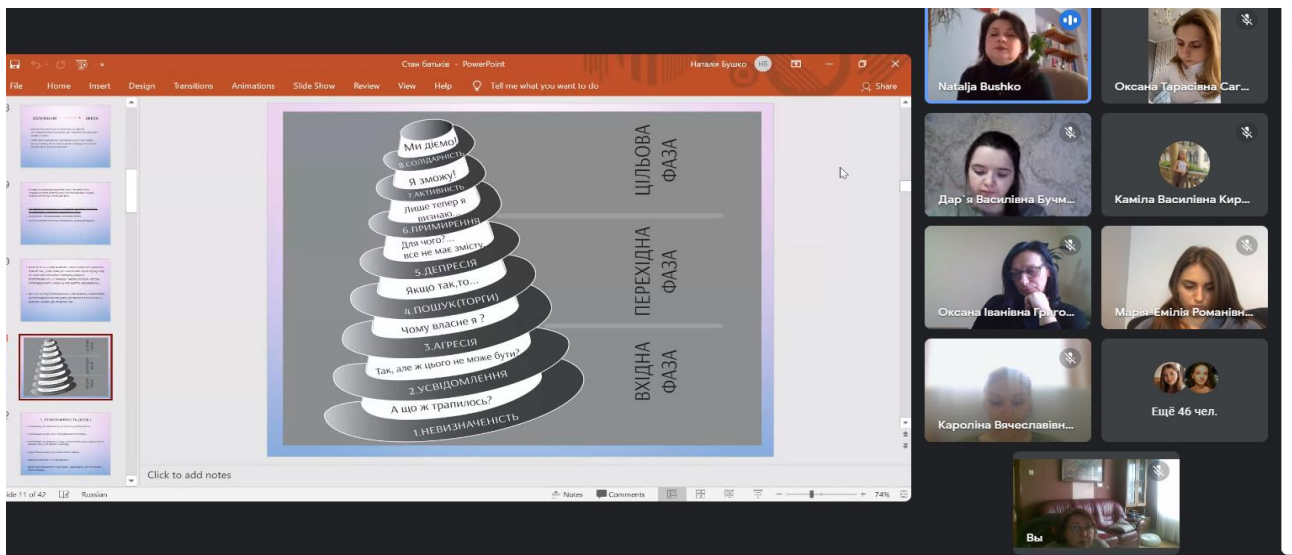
Стан батьків - PowerPoint

Наталія Бушко НБ

File Home Insert Design Transitions Animations Slide Show Review View Help Tell me what you want to do Share

Ми діємо!
8.СОЛІДАРНІСТЬ
Я зможу!
7.АКТИВНІСТЬ
Лише тепер я визнаю...
6.ПРИМИРЕННЯ
Для чого?... все не має змісту
5.ДЕПРЕСІЯ
Якщо так,то...
4.ПОШУК(ТОРГИ)
Чому власне я ?
3.АГРЕСІЯ
Так, але ж цього не може бути?
2.УСВІДОМЛЕННЯ
А що ж трапилось?
1.НЕВИЗНАЧЕНІСТЬ

ЦІЛЬОВА ФАЗА

ПЕРЕХІДНА ФАЗА

ВХІДНА ФАЗА

Click to add notes

ide 11 of 42 Russian Notes Comments 74%

Natalja Bushko
Оксана Тарасівна Саг...
Дар`я Василівна Бучм...
Каміла Василівна Кир...
Оксана Іванівна Григо...
Марія-Емілія Романівн...
Кароліна Вячеславівн...
Ещё 46 чел.
Вы